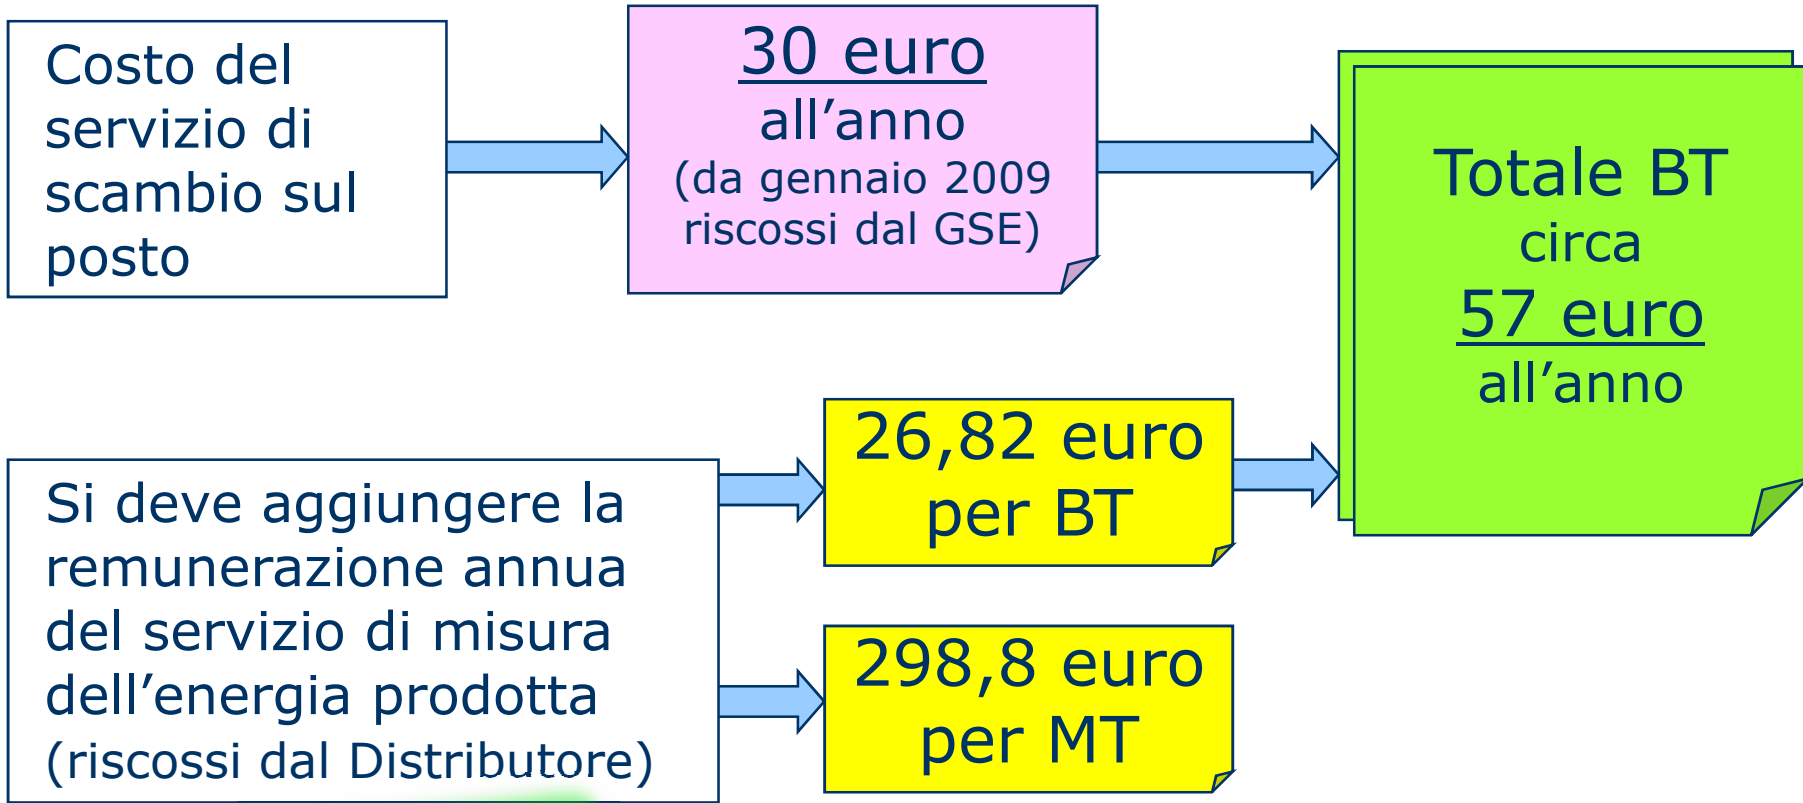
Costo del servizio di scambio sul posto

30 euro
all’anno
(da gennaio 2009 riscossi dal GSE)

Totale BT
circa
57 euro
all’anno

Si deve aggiungere la remunerazione annua del servizio di misura dell’energia prodotta (riscossi dal Distributore)

26,82 euro
per BT

298,8 euro
per MT